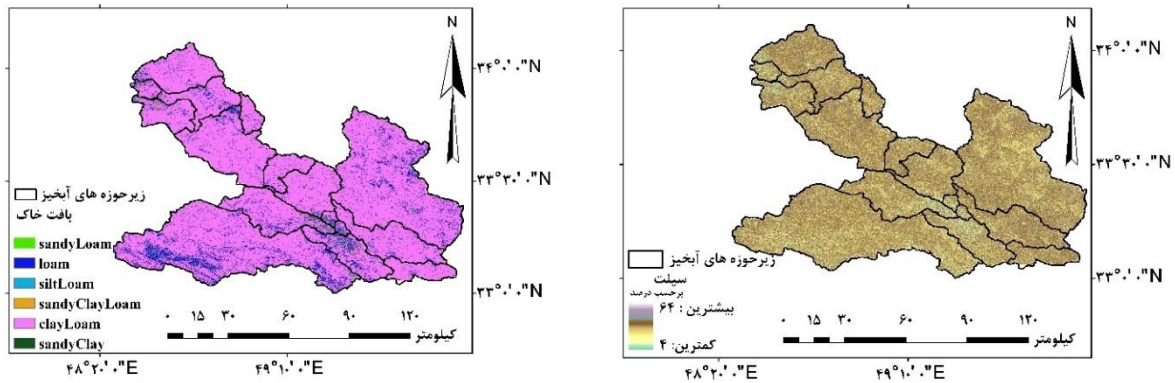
N
۳۴°۰'۰"N
۳۳°۳۰'۰"N
۳۳°۰'۰"N
زیرحوزه های آبخیز
بافت خاک
sandyLoam
loam
siltLoam
sandyClayLoam
clayLoam
sandyClay
۰ ۱۵ ۳۰ ۶۰ ۹۰ ۱۲۰
کیلومتر
۴۸°۲۰'۰"E
۴۹°۱۰'۰"E

N
۳۴°۰'۰"N
۳۳°۳۰'۰"N
۳۳°۰'۰"N
زیرحوزه های آبخیز
سیلت
برحسب درصد
بیشترین : ۶۴
کمترین: ۴
۰ ۱۵ ۳۰ ۶۰ ۹۰ ۱۲۰
کیلومتر
۴۸°۲۰'۰"E
۴۹°۱۰'۰"E